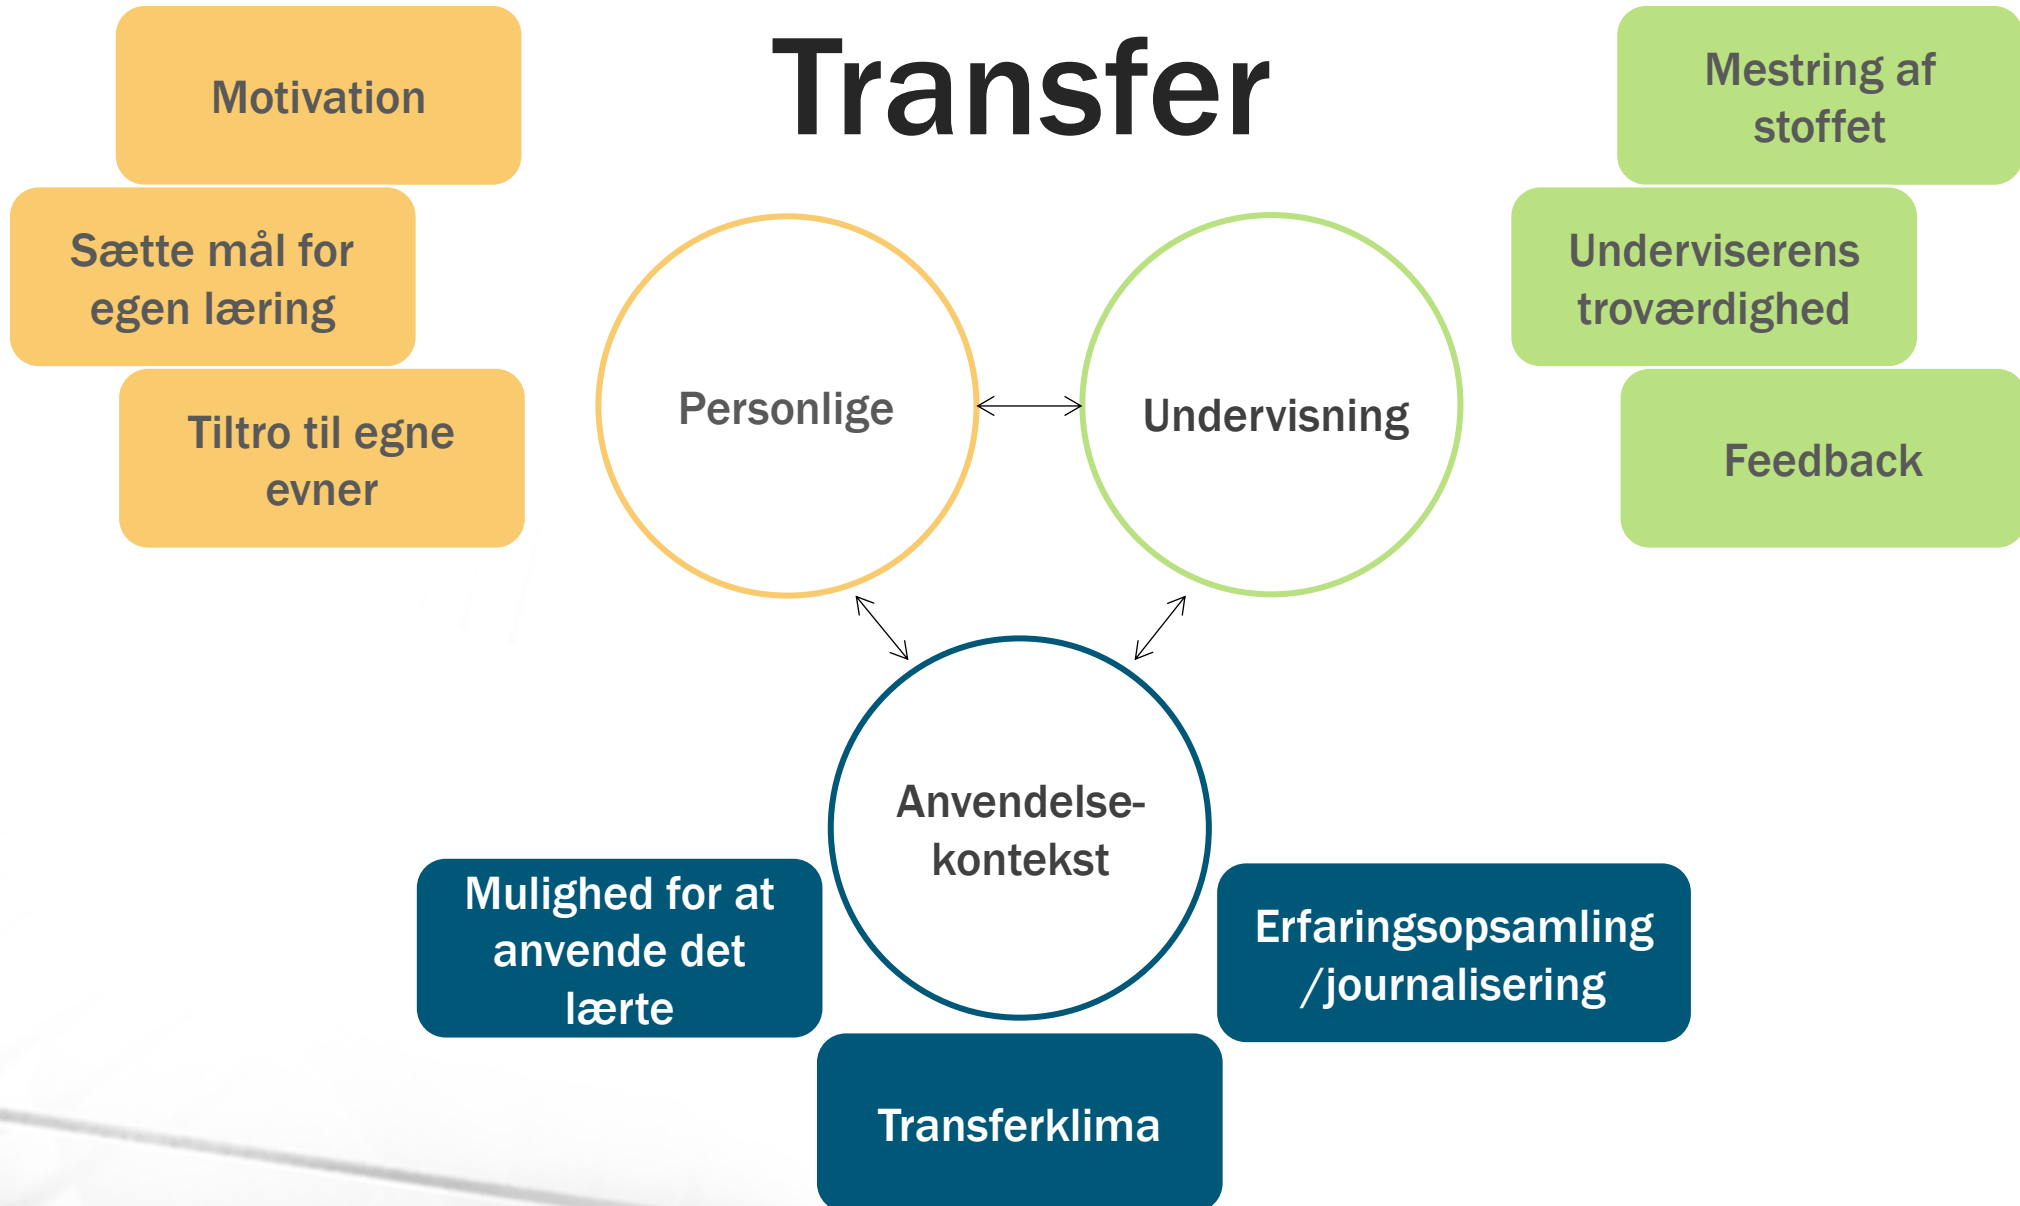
Transfer

Motivation

Sætte mål for egen læring

Tiltro til egne evner

Personlige

Undervisning

Mestring af stoffet

Underviserens troværdighed

Feedback

Anvendelse-kontekst

Mulighed for at anvende det lærte

Transferklima

Erfaringsopsamling /journalisering